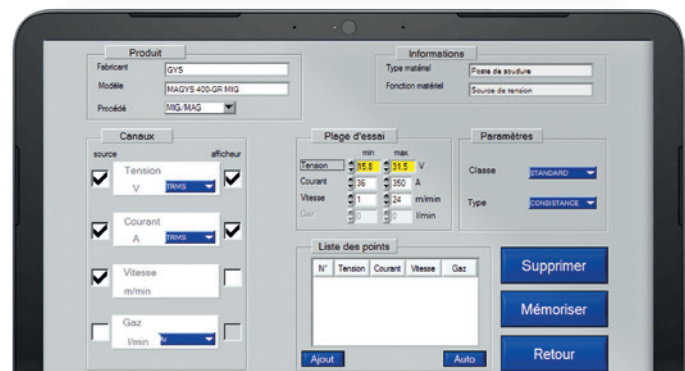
Produit

Fabricant GYS

Modèle MAGYS 400-GR MIG

Procédé MIG/MAG

Informations

Type matériel Poste de soudure

Fonction matériel Source de tension

Canaux

source afficheur

Tension V TRMS

Courant A TRMS

Vitesse m/min

Gaz l/min

Plage d'essai

min max

Tension 15.8 31.5 V

Courant 36 350 A

Vitesse 1 24 m/min

Gaz 0 0 l/min

Paramètres

Classe STANDARD

Type CONSISTANCE

Liste des points

| N° | Tension | Courant | Vitesse | Gaz |
|---|---|---|---|---|

Ajout

Auto

Supprimer

Mémoriser

Retour